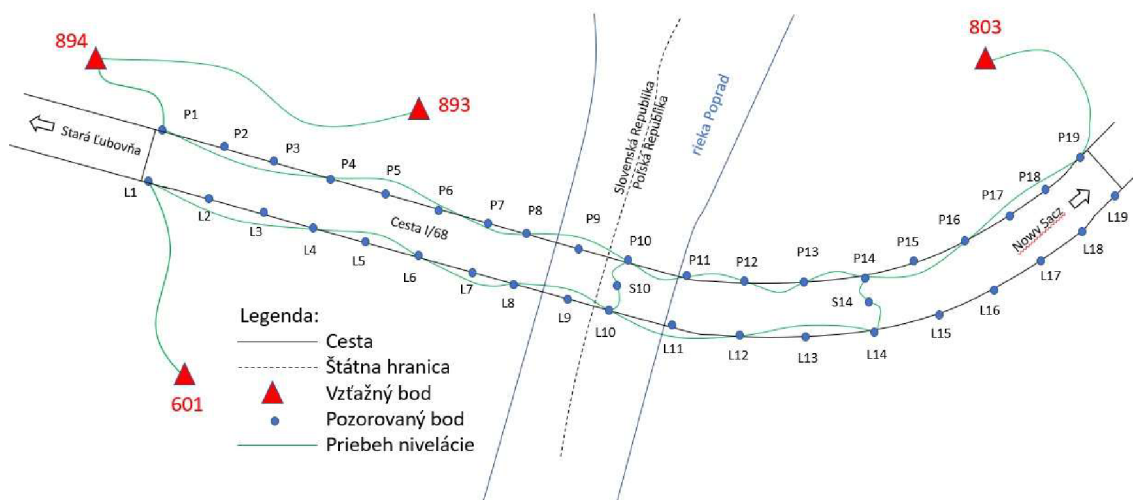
894

893

803

601

Stará Ľubovňa

Nowy Sacz

Cesta I/68

Slovenská Republika
Polská Republika

rieka Poprad

P1
P2
P3
P4
P5
P6
P7
P8
P9
P10
P11
P12
P13
P14
P15
P16
P17
P18
P19

L1
L2
L3
L4
L5
L6
L7
L8
L9
L10
L11
L12
L13
L14
L15
L16
L17
L18
L19

S10
S14

Legenda:
Cesta
Štátna hranica
Vzťažný bod
Pozorovaný bod
Priebeh nivelácie